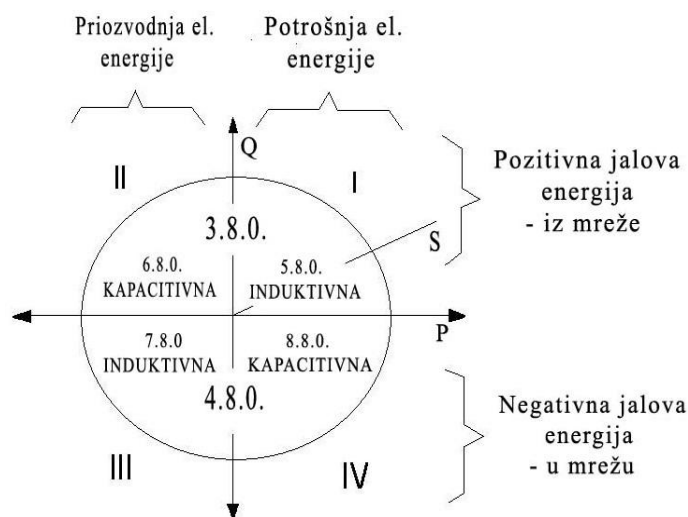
Priozvodnja el. energije

Potrošnja el. energije

Q

II

I

Pozitivna jalova energija - iz mreže

3.8.0.

S

6.8.0. KAPACITIVNA

5.8.0. INDUKTIVNA

P

7.8.0 INDUKTIVNA

8.8.0. KAPACITIVNA

4.8.0.

Negativna jalova energija - u mrežu

III

IV